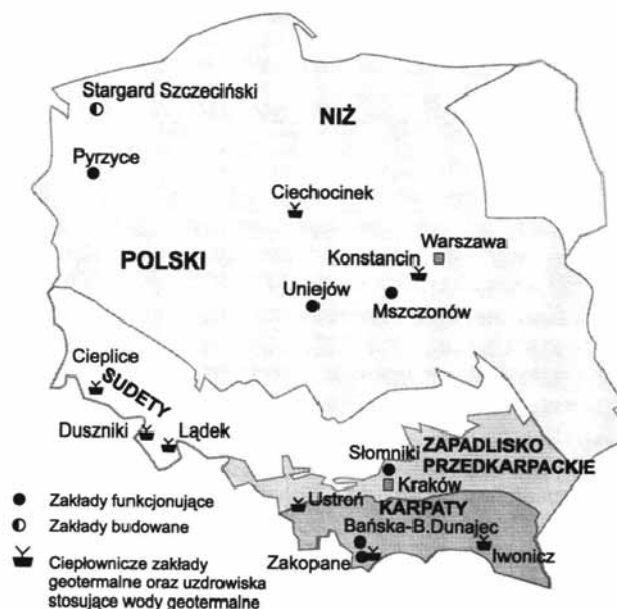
Stargard Szczeciński

NIŻ

Pyrzyce

Ciechocinek

Konstancin

Warszawa

POLSKI

Uniejów

Mszczonów

Cieplice

SUDETY

Duszniki

Lądek

Słomniki

ZAPADLISKO PRZEDKARPACKIE

Kraków

KARPATY

Ustroń

Bańska-B.Dunajec

Zakopane

Iwonicz

Zakłady funkcjonujące

Zakłady budowane

Ciepłownicze zakłady geotermalne oraz uzdrowiska stosujące wody geotermalne